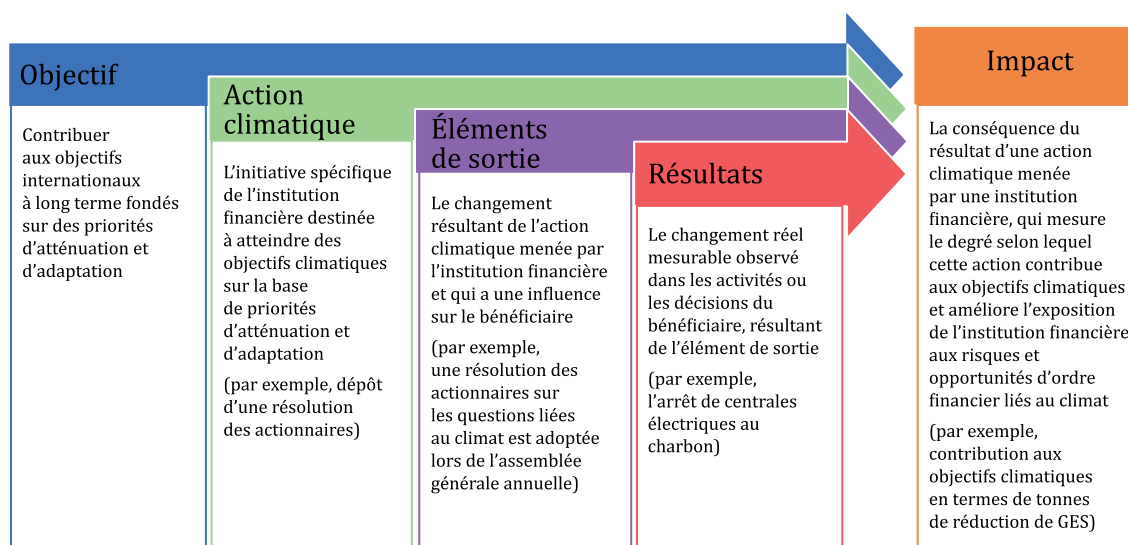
Objectif

Contribuer aux objectifs internationaux à long terme fondés sur des priorités d'atténuation et d'adaptation

Action climatique

L'initiative spécifique de l'institution financière destinée à atteindre des objectifs climatiques sur la base de priorités d'atténuation et d'adaptation

(par exemple, dépôt d'une résolution des actionnaires)

Éléments de sortie

Le changement résultant de l'action climatique menée par l'institution financière et qui a une influence sur le bénéficiaire

(par exemple, une résolution des actionnaires sur les questions liées au climat est adoptée lors de l'assemblée générale annuelle)

Résultats

Le changement réel mesurable observé dans les activités ou les décisions du bénéficiaire, résultant de l'élément de sortie

(par exemple, l'arrêt de centrales électriques au charbon)

Impact

La conséquence du résultat d'une action climatique menée par une institution financière, qui mesure le degré selon lequel cette action contribue aux objectifs climatiques et améliore l'exposition de l'institution financière aux risques et opportunités d'ordre financier liés au climat

(par exemple, contribution aux objectifs climatiques en termes de tonnes de réduction de GES)